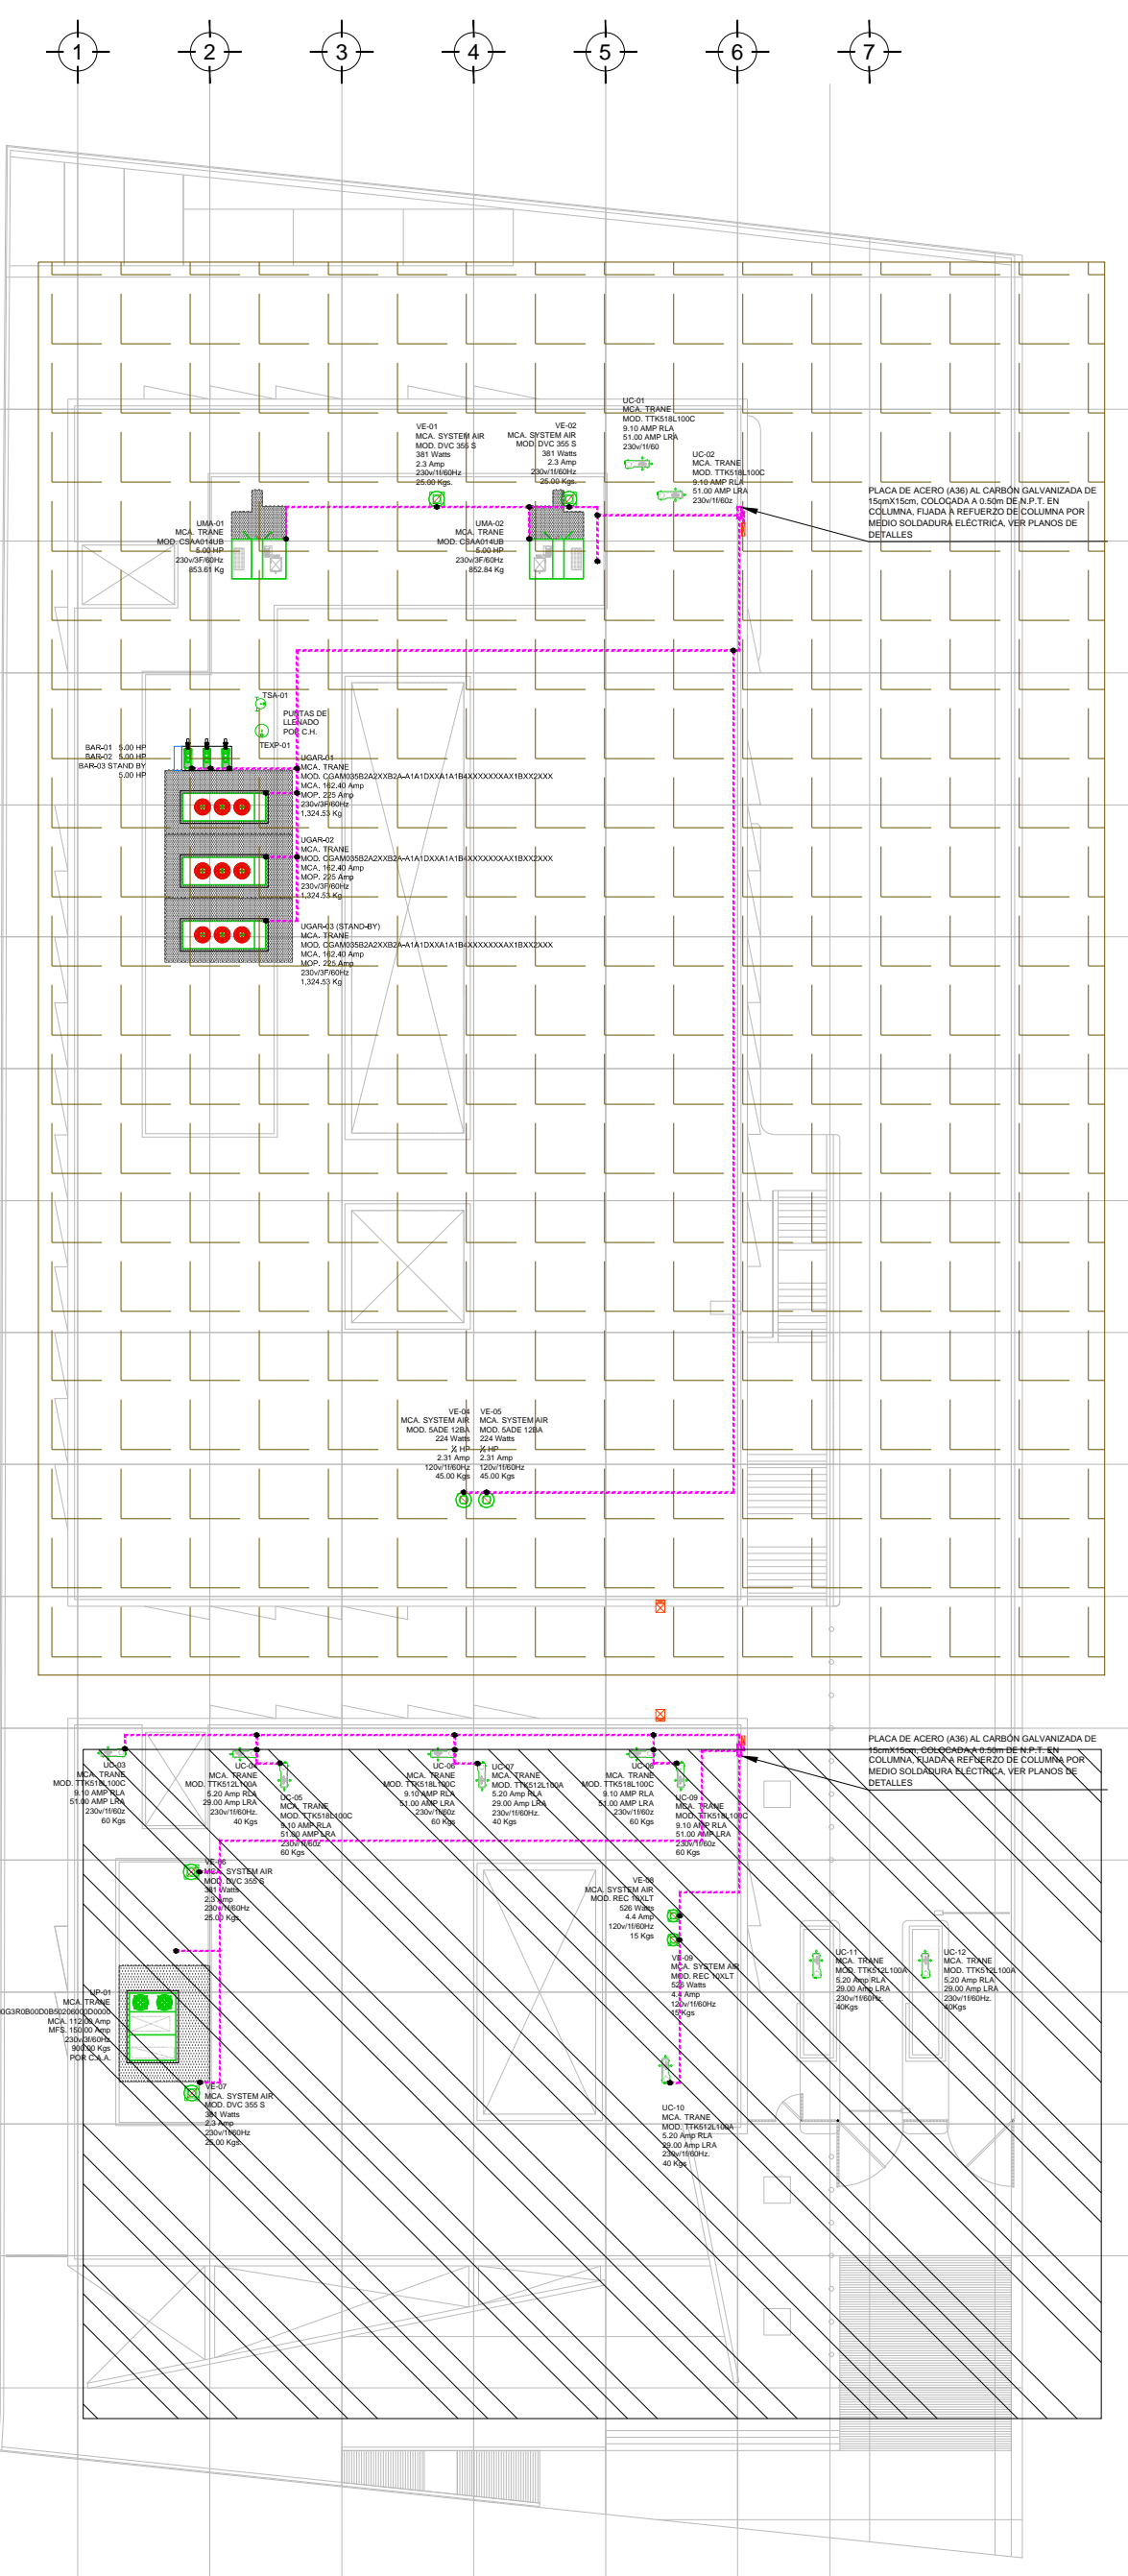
1 2 3 4 5 6 7

UC-01
MCA. TRANE
MOD. TTK518L100C
9.10 AMP RLA
51.00 AMP LRA
230v/1f/60

VE-01
MCA. SYSTEM AIR
MOD. DVC 355 S
381 Watts
2.3 Amp
230v/1f/60Hz
25.00 Kgs.

VE-02
MCA. SYSTEM AIR
MOD. DVC 355 S
381 Watts
2.3 Amp
230v/1f/60Hz
25.00 Kgs.

UC-02
MCA. TRANE
MOD. TTK518L100C
9.10 AMP RLA
51.00 AMP LRA
230v/1f/60z

PLACA DE ACERO (A36) AL CARBÓN GALVANIZADA DE 15cmX15cm, COLOCADA A 0.50m DE N.P.T. EN COLUMNA, FIJADA A REFUERZO DE COLUMNA POR MEDIO SOLDADURA ELÉCTRICA, VER PLANOS DE DETALLES

UMA-01
MCA. TRANE
MOD. CSAA014UB
5.00 HP
230v/3F/60Hz
853.61 Kg

UMA-02
MCA. TRANE
MOD. CSAA014UB
5.00 HP
230v/3F/60Hz
852.84 Kg

TSA-01
PUNTAS DE LLENADO POR C.H.
TEXP-01

BAR-01 5.00 HP
BAR-02 5.00 HP
BAR-03 STAND BY 5.00 HP

UGAR-01
MCA. TRANE
MOD. CGAM035B2A2XXB2A-A1A1DXXA1A1B4XXXXXXXAX1BXX2XXX
MCA. 162.40 Amp
MOP. 225 Amp
230v/3F/60Hz
1,324.53 Kg

UGAR-02
MCA. TRANE
MOD. CGAM035B2A2XXB2A-A1A1DXXA1A1B4XXXXXXXAX1BXX2XXX
MCA. 162.40 Amp
MOP. 225 Amp
230v/3F/60Hz
1,324.53 Kg

UGAR-03 (STAND-BY)
MCA. TRANE
MOD. CGAM035B2A2XXB2A-A1A1DXXA1A1B4XXXXXXXAX1BXX2XXX
MCA. 162.40 Amp
MOP. 225 Amp
230v/3F/60Hz
1,324.53 Kg

VE-04
MCA. SYSTEM AIR
MOD. SADE 12BA
224 Watts
¼ HP
2.31 Amp
120v/1f/60Hz
45.00 Kgs

VE-05
MCA. SYSTEM AIR
MOD. SADE 12BA
224 Watts
¼ HP
2.31 Amp
120v/1f/60Hz
45.00 Kgs

PLACA DE ACERO (A36) AL CARBÓN GALVANIZADA DE 15cmX15cm, COLOCADA A 0.50m DE N.P.T. EN COLUMNA, FIJADA A REFUERZO DE COLUMNA POR MEDIO SOLDADURA ELÉCTRICA, VER PLANOS DE DETALLES

UC-03
MCA. TRANE
MOD. TTK518L100C
9.10 AMP RLA
51.00 AMP LRA
230v/1f/60z
60 Kgs

UC-04
MCA. TRANE
MOD. TTK512L100A
5.20 Amp RLA
29.00 Amp LRA
230v/1f/60Hz.
40 Kgs

UC-05
MCA. TRANE
MOD. TTK518L100C
9.10 AMP RLA
51.00 AMP LRA
230v/1f/60z
60 Kgs

UC-06
MCA. TRANE
MOD. TTK518L100C
9.10 AMP RLA
51.00 AMP LRA
230v/1f/60z
60 Kgs

UC-07
MCA. TRANE
MOD. TTK512L100A
5.20 Amp RLA
29.00 Amp LRA
230v/1f/60Hz.
40 Kgs

UC-08
MCA. TRANE
MOD. TTK518L100C
9.10 AMP RLA
51.00 AMP LRA
230v/1f/60z
60 Kgs

UC-09
MCA. TRANE
MOD. TTK518L100C
9.10 AMP RLA
51.00 AMP LRA
230v/1f/60z
60 Kgs

VE-06
MCA. SYSTEM AIR
MOD. DVC 355 S
381 Watts
2.3 Amp
230v/1f/60Hz
25.00 Kgs

VE-08
MCA. SYSTEM AIR
MOD. REC 10XLT
526 Watts
4.4 Amp
120v/1f/60Hz
15 Kgs

VE-09
MCA. SYSTEM AIR
MOD. REC 10XLT
526 Watts
4.4 Amp
120v/1f/60Hz
15 Kgs

UC-11
MCA. TRANE
MOD. TTK512L100A
5.20 Amp RLA
29.00 Amp LRA
230v/1f/60Hz.
40Kgs

UC-12
MCA. TRANE
MOD. TTK512L100A
5.20 Amp RLA
29.00 Amp LRA
230v/1f/60Hz.
40Kgs

UP-01
MCA. TRANE
0G3R0B00D0B5020600D0000
MCA. 112.00 Amp
MFS. 150.00 Amp
230v/3f/60Hz
900.00 Kgs
POR C.M.A.

VE-07
MCA. SYSTEM AIR
MOD. DVC 355 S
381 Watts
2.3 Amp
230v/1f/60Hz
25.00 Kgs

UC-10
MCA. TRANE
MOD. TTK512L100A
5.20 Amp RLA
29.00 Amp LRA
230v/1f/60Hz.
40 Kgs